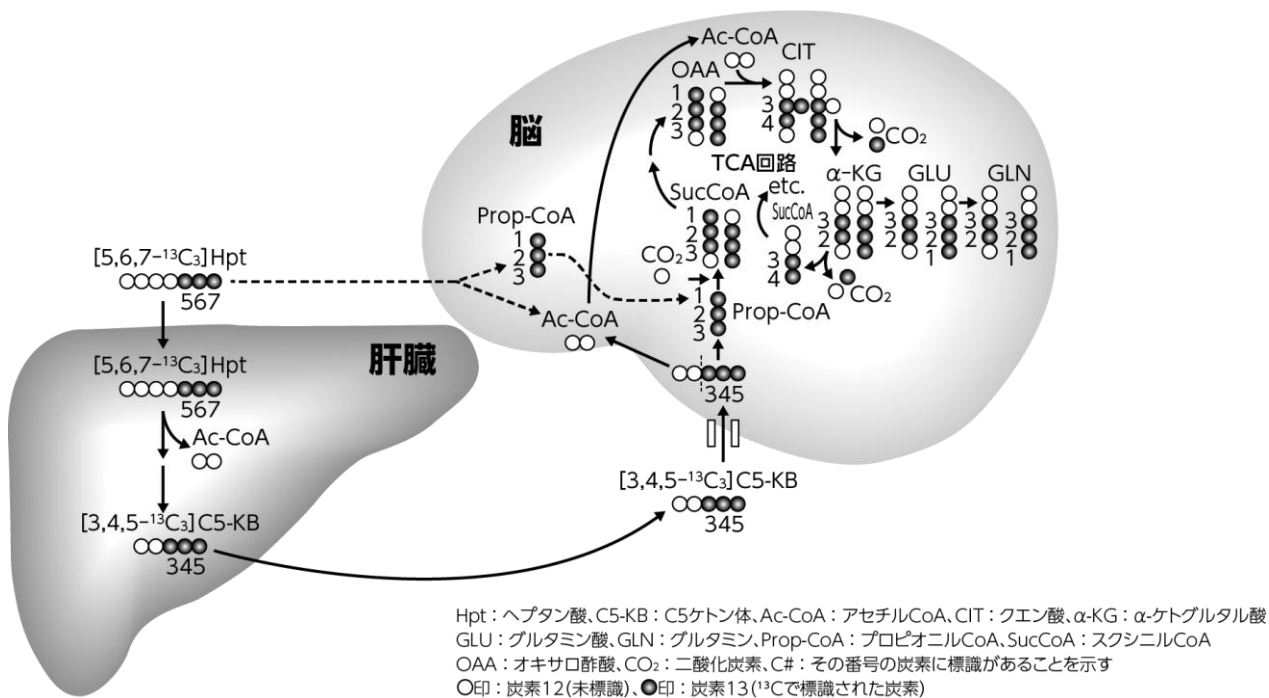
Ac-CoA

OAA

CIT

1
2
3

3
4

$CO_2$

脳

TCA回路

etc.

α-KG

GLU

GLN

SucCoA

SucCoA

Prop-CoA

1
2
3

3
2

3
2
1

3
2
1

$CO_2$

[5,6,7-$^{13}C_3$]Hpt

567

3
4

$CO_2$

1
2
3

Prop-CoA

Ac-CoA

肝臓

[5,6,7-$^{13}C_3$]Hpt

567

345

Ac-CoA

[3,4,5-$^{13}C_3$]C5-KB

345

[3,4,5-$^{13}C_3$]C5-KB

345

Hpt：ヘプタン酸、C5-KB：C5ケトン体、Ac-CoA：アセチルCoA、CIT：クエン酸、α-KG：α-ケトグルタル酸
GLU：グルタミン酸、GLN：グルタミン、Prop-CoA：プロピオニルCoA、SucCoA：スクシニルCoA
OAA：オキサロ酢酸、$CO_2$：二酸化炭素、C#：その番号の炭素に標識があることを示す
○印：炭素12(未標識)、●印：炭素13($^{13}C$で標識された炭素)